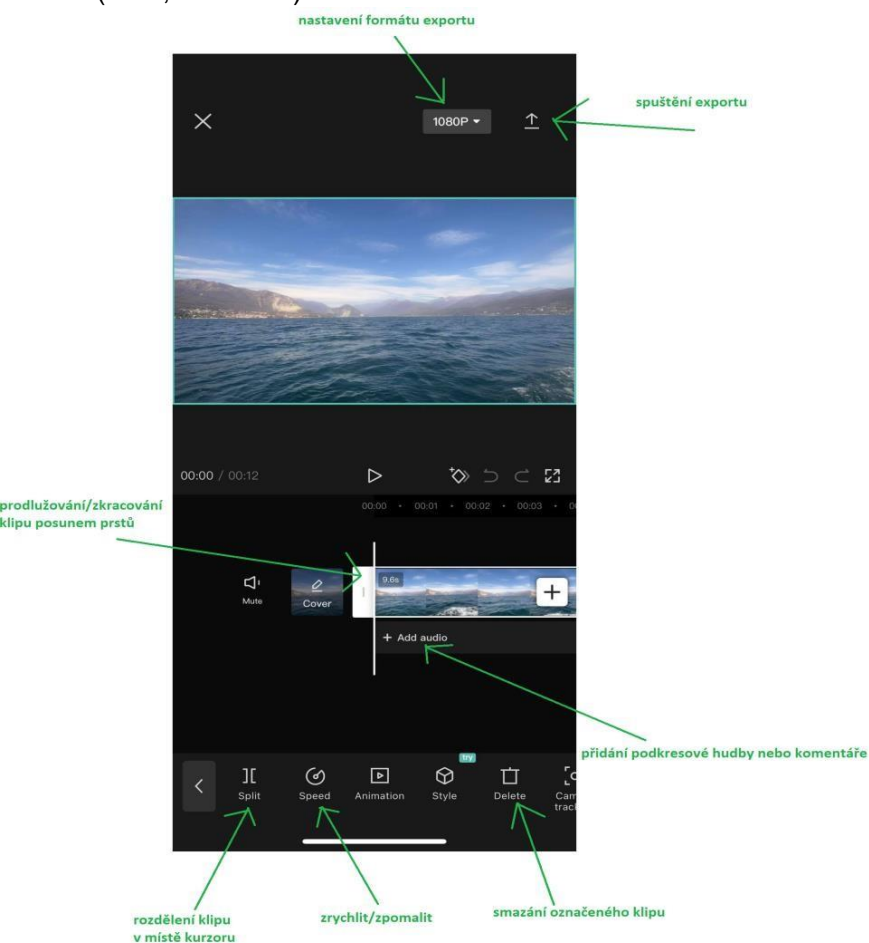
nastavení formátu exportu

1080P

spuštění exportu

00:00 / 00:12

produlžování/zkracování klipu posunem prstů

00:00 · 00:01 · 00:02 · 00:03

Mute

Cover

9.6s

+ Add audio

přidání podkresové hudby nebo komentáře

Split

Speed

Animation

Try

Style

Delete

Cam track

rozdělení klipu v místě kurzoru

zrychlit/zpomalit

smazání označeného klipu